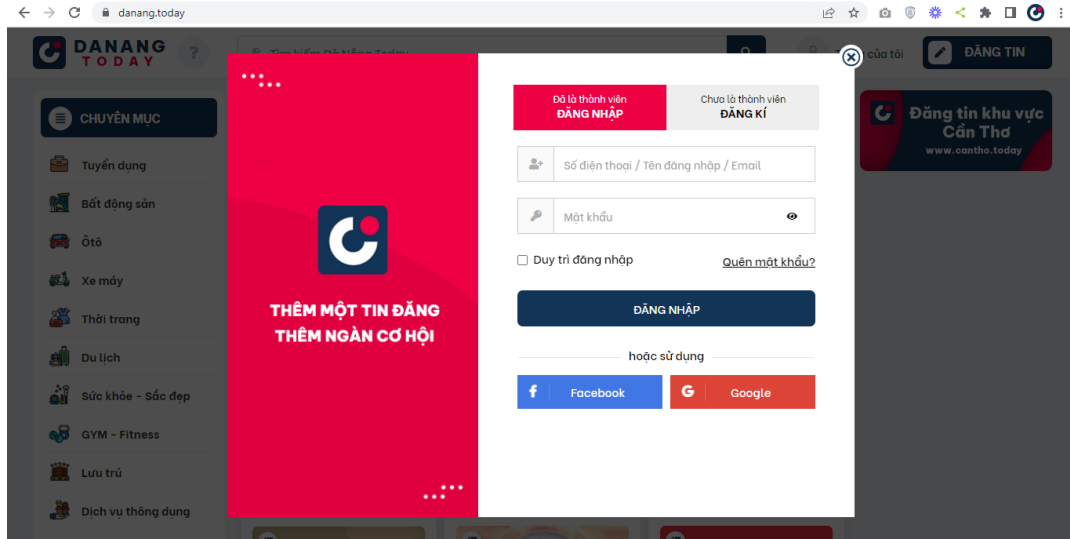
danang.today

DANANG TODAY

Tìm kiếm Đà Nẵng Today

của tôi

ĐĂNG TIN

CHUYÊN MỤC

Tuyển dụng

Bất động sản

Ôtô

Xe máy

Thời trang

Du lịch

Sức khỏe - Sắc đẹp

GYM - Fitness

Lưu trú

Dịch vụ thông dụng

Đăng tin khu vực Cần Thơ
www.cantho.today

THÊM MỘT TIN ĐĂNG
THÊM NGÀN CƠ HỘI

Đã là thành viên
ĐĂNG NHẬP

Chưa là thành viên
ĐĂNG KÍ

Số điện thoại / Tên đăng nhập / Email

Mật khẩu

Duy trì đăng nhập

Quên mật khẩu?

ĐĂNG NHẬP

hoặc sử dụng

Facebook

Google